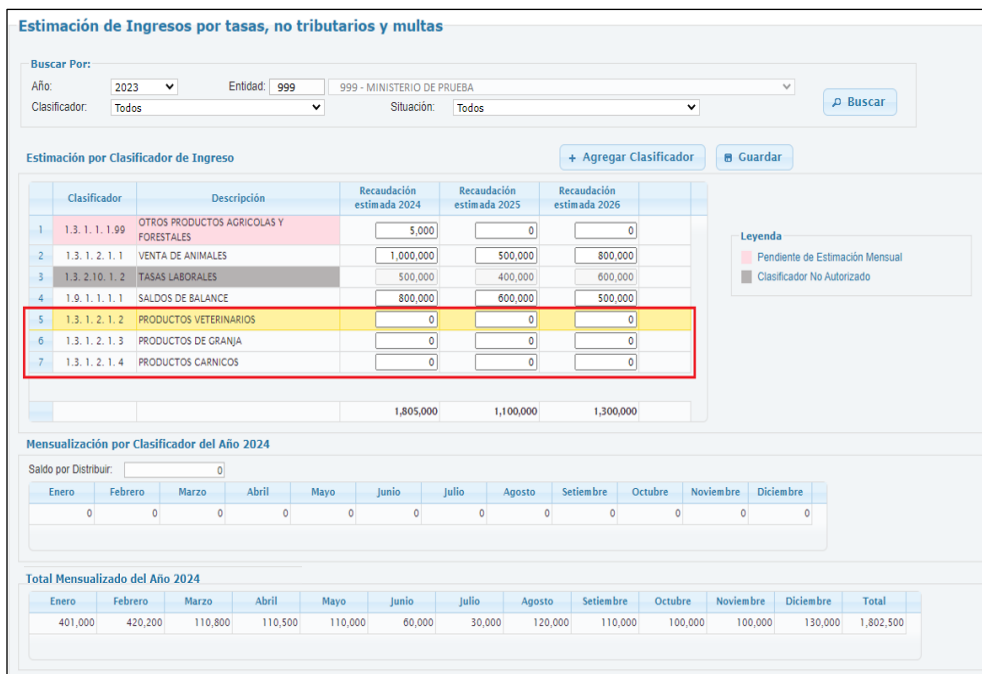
Estimación de Ingresos por tasas, no tributarios y multas

Buscar Por:
Año: 2023
Entidad: 999 999 - MINISTERIO DE PRUEBA
Clasificador: Todos
Situación: Todos
Buscar

Estimación por Clasificador de Ingreso
+ Agregar Clasificador
Guardar

| | Clasificador | Descripción | Recaudación estimada 2024 | Recaudación estimada 2025 | Recaudación estimada 2026 |
|---|---|---|---|---|---|
| 1 | 1.3. 1. 1. 1.99 | OTROS PRODUCTOS AGRICOLAS Y FORESTALES | 5,000 | 0 | 0 |
| 2 | 1.3. 1. 2. 1. 1 | VENTA DE ANIMALES | 1,000,000 | 500,000 | 800,000 |
| 3 | 1.3. 2.10. 1. 2 | TASAS LABORALES | 500,000 | 400,000 | 600,000 |
| 4 | 1.9. 1. 1. 1. 1 | SALDOS DE BALANCE | 800,000 | 600,000 | 500,000 |
| 5 | 1.3. 1. 2. 1. 2 | PRODUCTOS VETERINARIOS | 0 | 0 | 0 |
| 6 | 1.3. 1. 2. 1. 3 | PRODUCTOS DE GRANJA | 0 | 0 | 0 |
| 7 | 1.3. 1. 2. 1. 4 | PRODUCTOS CARNICOS | 0 | 0 | 0 |
| | | | 1,805,000 | 1,100,000 | 1,300,000 |

Leyenda
Pendiente de Estimación Mensual
Clasificador No Autorizado

Mensualización por Clasificador del Año 2024
Saldo por Distribuir: 0

| Enero | Febrero | Marzo | Abril | Mayo | Junio | Julio | Agosto | Setiembre | Octubre | Noviembre | Diciembre |
|---|---|---|---|---|---|---|---|---|---|---|---|
| 0 | 0 | 0 | 0 | 0 | 0 | 0 | 0 | 0 | 0 | 0 | 0 |

Total Mensualizado del Año 2024

| Enero | Febrero | Marzo | Abril | Mayo | Junio | Julio | Agosto | Setiembre | Octubre | Noviembre | Diciembre | Total |
|---|---|---|---|---|---|---|---|---|---|---|---|---|
| 401,000 | 420,200 | 110,800 | 110,500 | 110,000 | 60,000 | 30,000 | 120,000 | 110,000 | 100,000 | 100,000 | 130,000 | 1,802,500 |